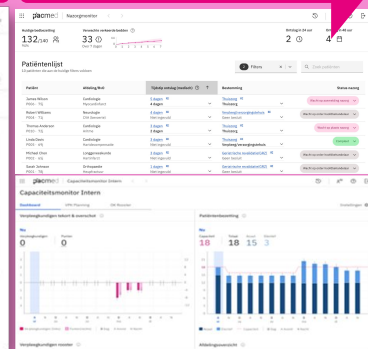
placmed | Nazorgmonitor

Huidige bezetting
132/140
Verwachte verkeerde bedden
33
Beëindigd in 24 uur
2
4

Patiëntenlijst
Filters
Zoek patiënten

| Patiënt | Afdeling/Bed | Tijdelijk ontslag (medisch) | Bestemming | Status nazorg |
|---|---|---|---|---|
| James Wilson | Cardiologie | 3 dagen / 4 dagen | Thuiszorg / Thuiszorg | |
| Robert Williams | Neurologie | 3 dagen / Niet ingevuld | Verpleeghuis | |
| Thomas Anderson | Cardiologie | 3 dagen | Thuiszorg | |
| Linda Davis | Cardiologie | 4 dagen / 4 dagen | Thuiszorg / Verpleeg/verzorgingshuis | |
| Michael Chen | Longgeneeskunde | 3 dagen / Niet ingevuld | Geriatrische revalidatie / Geen bekend | |
| Sarah Johnson | Orthopedie | 5 dagen / Niet ingevuld | Geriatrische revalidatie / Geen bekend | |

placmed | Capaciteitsmonitor Intern
Capaciteitsmonitor Intern
Dashboard | Capaciteitsplanning
Verpleegafdelingen
Patiëntenbezetting
18 | 16 | 15 | 3